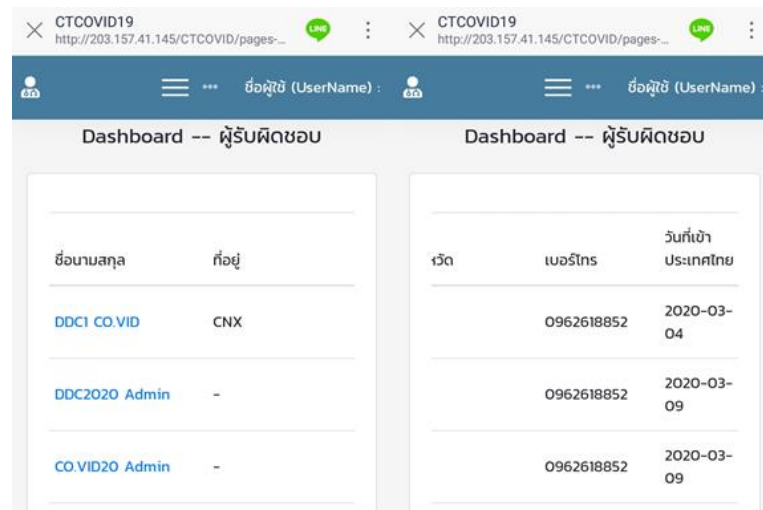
CTCOVID19
http://203.157.41.145/CTCOVID/pages-...

LINE

ชื่อผู้ใช้ (UserName) :

Dashboard -- ผู้รับผิดชอบ

| ชื่อนามสกุล | ที่อยู่ |
|---|---|
| DDC1 CO.VID | CNX |
| DDC2020 Admin | - |
| CO.VID20 Admin | - |

CTCOVID19
http://203.157.41.145/CTCOVID/pages-...

LINE

ชื่อผู้ใช้ (UserName) :

Dashboard -- ผู้รับผิดชอบ

| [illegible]วัด | เบอร์โทร | วันที่เข้าประเทศไทย |
|---|---|---|
| | 0962618852 | 2020-03-04 |
| | 0962618852 | 2020-03-09 |
| | 0962618852 | 2020-03-09 |